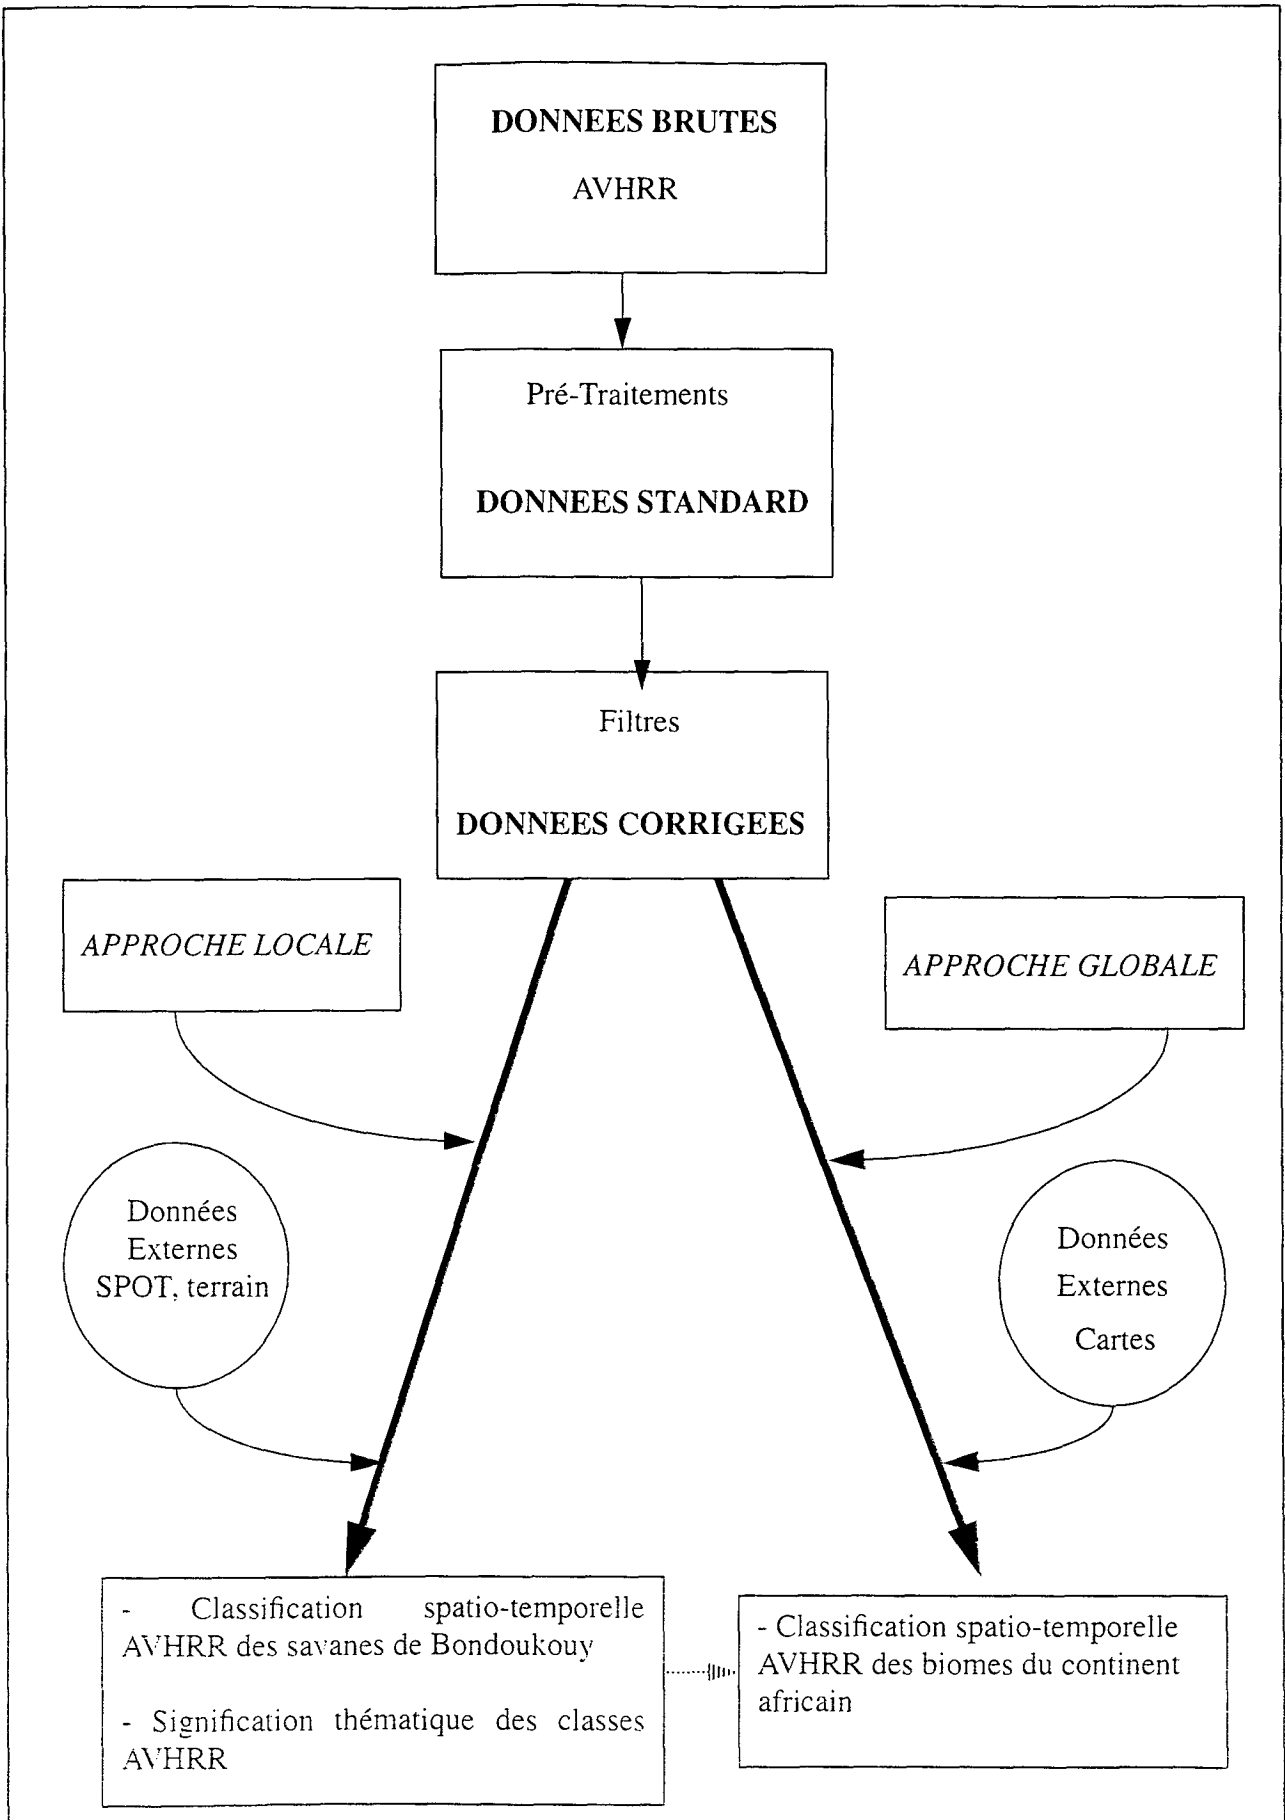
DONNEES BRUTES

AVHRR

Pré-Traitements

DONNEES STANDARD

Filtres

DONNEES CORRIGEES

APPROCHE LOCALE

APPROCHE GLOBALE

Données Externes SPOT, terrain

Données Externes Cartes

- Classification spatio-temporelle AVHRR des savanes de Bondoukouy

- Signification thématique des classes AVHRR

- Classification spatio-temporelle AVHRR des biomes du continent africain